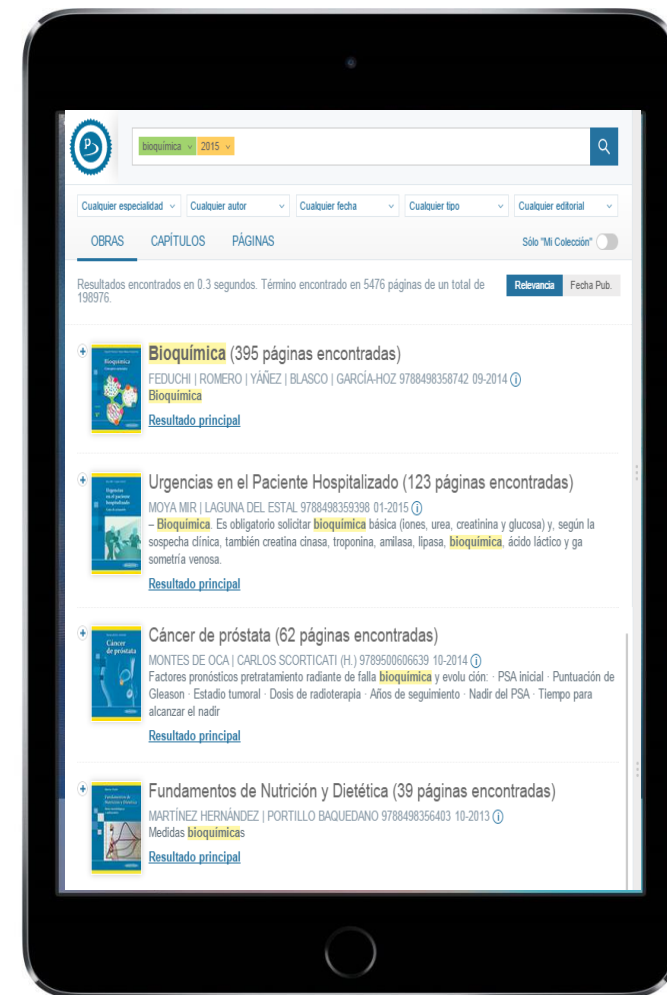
bioquímica 2015

Cualquier especialidad | Cualquier autor | Cualquier fecha | Cualquier tipo | Cualquier editorial

OBRAS CAPÍTULOS PÁGINAS

Sólo "Mi Colección"

Resultados encontrados en 0.3 segundos. Término encontrado en 5476 páginas de un total de 198976.

Relevancia Fecha Pub.

Bioquímica (395 páginas encontradas)
FEDUCHI | ROMERO | YÁÑEZ | BLASCO | GARCÍA-HOZ 9788498358742 09-2014
Bioquímica
Resultado principal

Urgencias en el Paciente Hospitalizado (123 páginas encontradas)
MOYA MIR | LAGUNA DEL ESTAL 9788498359398 01-2015
– Bioquímica. Es obligatorio solicitar bioquímica básica (iones, urea, creatinina y glucosa) y, según la sospecha clínica, también creatina cinasa, troponina, amilasa, lipasa, bioquímica, ácido láctico y ga sometría venosa.
Resultado principal

Cáncer de próstata (62 páginas encontradas)
MONTES DE OCA | CARLOS SCORTICATI (H.) 9789500606639 10-2014
Factores pronósticos pretratamiento radiante de falla bioquímica y evolu ción: · PSA inicial · Puntuación de Gleason · Estadio tumoral · Dosis de radioterapia · Años de seguimiento · Nadir del PSA · Tiempo para alcanzar el nadir
Resultado principal

Fundamentos de Nutrición y Dietética (39 páginas encontradas)
MARTÍNEZ HERNÁNDEZ | PORTILLO BAQUEDANO 9788498356403 10-2013
Medidas bioquímicas
Resultado principal